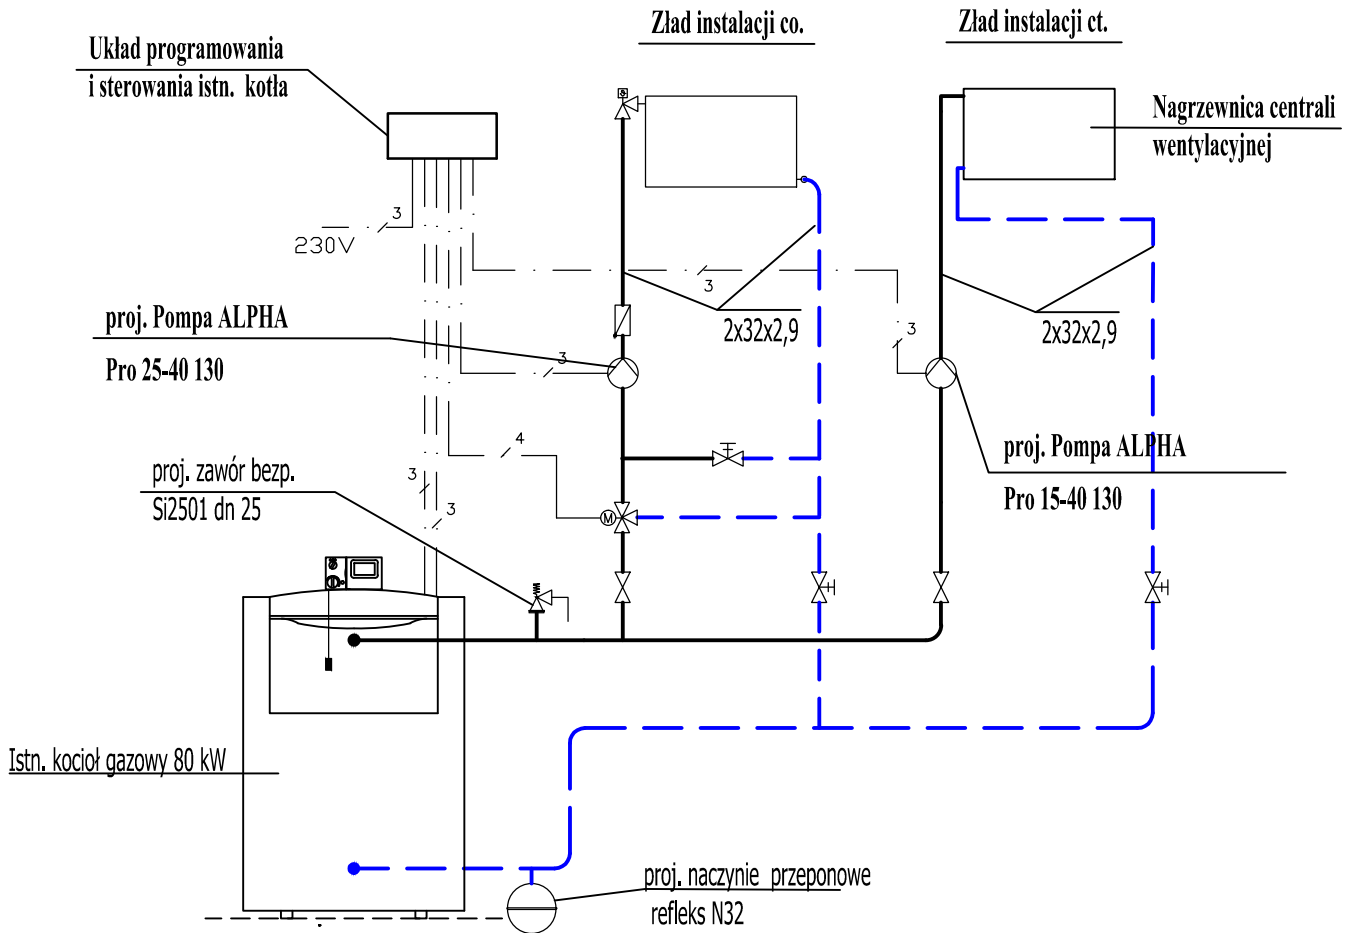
Układ programowania i sterowania istn. kotła

Zład instalacji co.

Zład instalacji ct.

Nagrzewnica centrali wentylacyjnej

3

230V

3

2x32x2,9

3

2x32x2,9

proj. Pompa ALPHA

Pro 25-40 130

3

4

proj. Pompa ALPHA

Pro 15-40 130

proj. zawór bezp.

Si2501 dn 25

3

3

M

Istn. kocioł gazowy 80 kW

proj. naczynie przeponowe

refleks N32